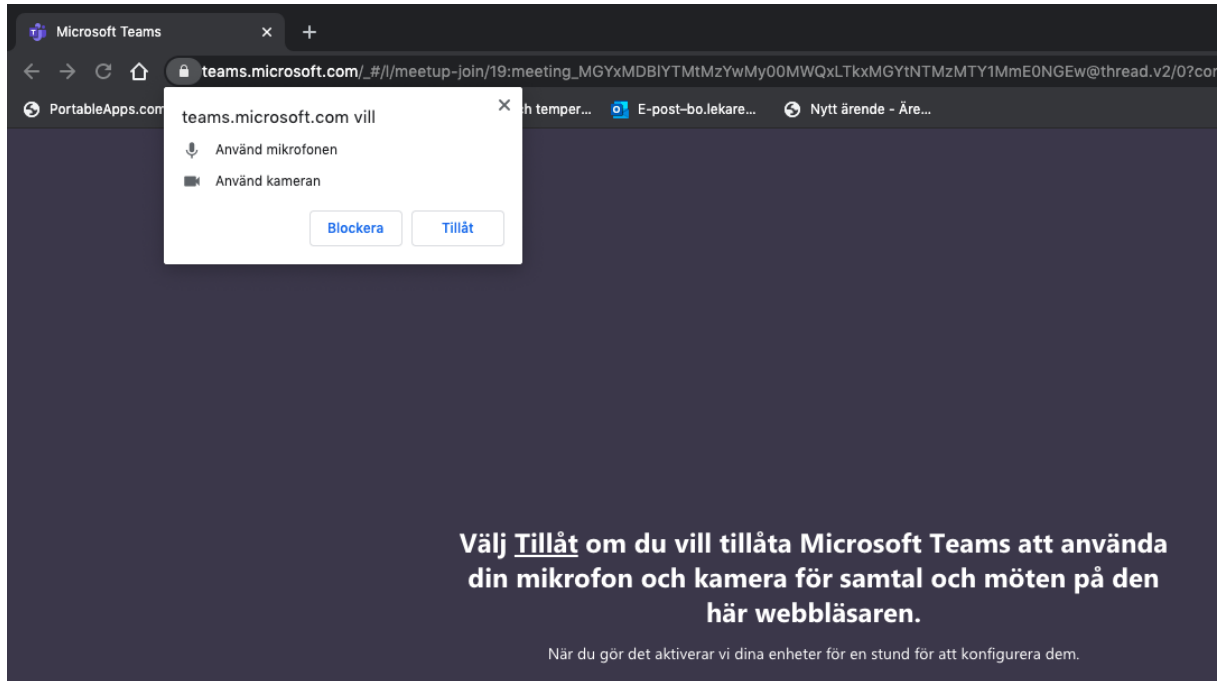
Microsoft Teams ×

teams.microsoft.com/_#/l/meetup-join/19:meeting_MGYxMDBlYTMtMzYwMy00MWQxLTkxMGYtNTMzMTY1MmE0NGEw@thread.v2/0?co

PortableApps.com h temper... E-post–bo.lekare... Nytt ärende - Äre...

teams.microsoft.com vill ×

Använd mikrofonen

Använd kameran

Blockera Tillåt

Välj Tillåt om du vill tillåta Microsoft Teams att använda din mikrofon och kamera för samtal och möten på den här webbläsaren.

När du gör det aktiverar vi dina enheter för en stund för att konfigurera dem.